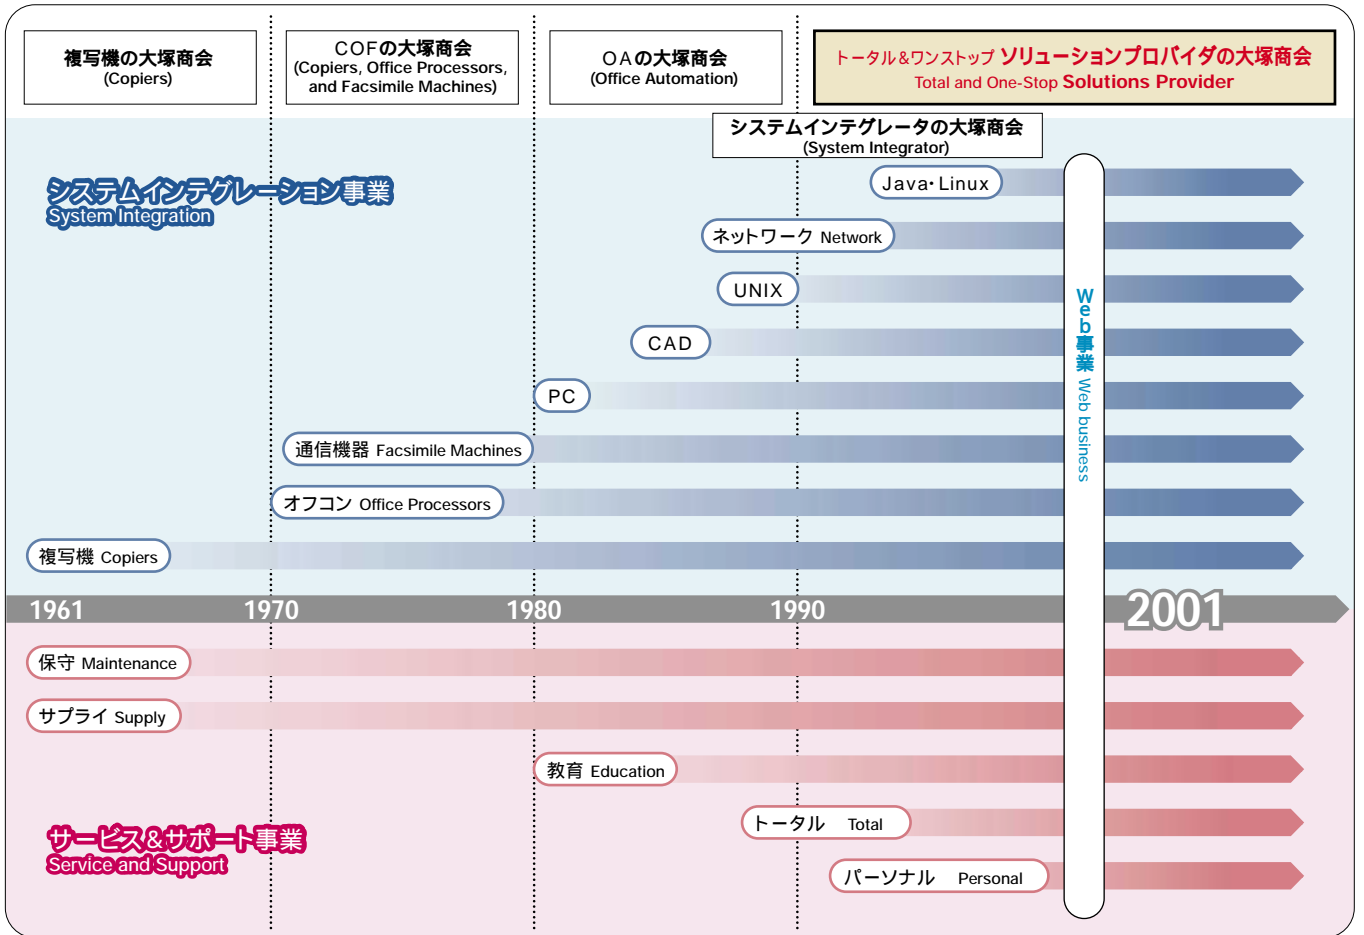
複写機の大塚商会
(Copiers)

COFの大塚商会
(Copiers, Office Processors, and Facsimile Machines)

OAの大塚商会
(Office Automation)

トータル＆ワンストップ ソリューションプロバイダの大塚商会
Total and One-Stop Solutions Provider

システムインテグレータの大塚商会
(System Integrator)

システムインテグレーション事業
System Integration

Java・Linux

ネットワーク Network

UNIX

CAD

PC

通信機器 Facsimile Machines

オフコン Office Processors

複写機 Copiers

Web事業 Web business

1961
1970
1980
1990
2001

保守 Maintenance

サプライ Supply

教育 Education

トータル Total

パーソナル Personal

サービス＆サポート事業
Service and Support